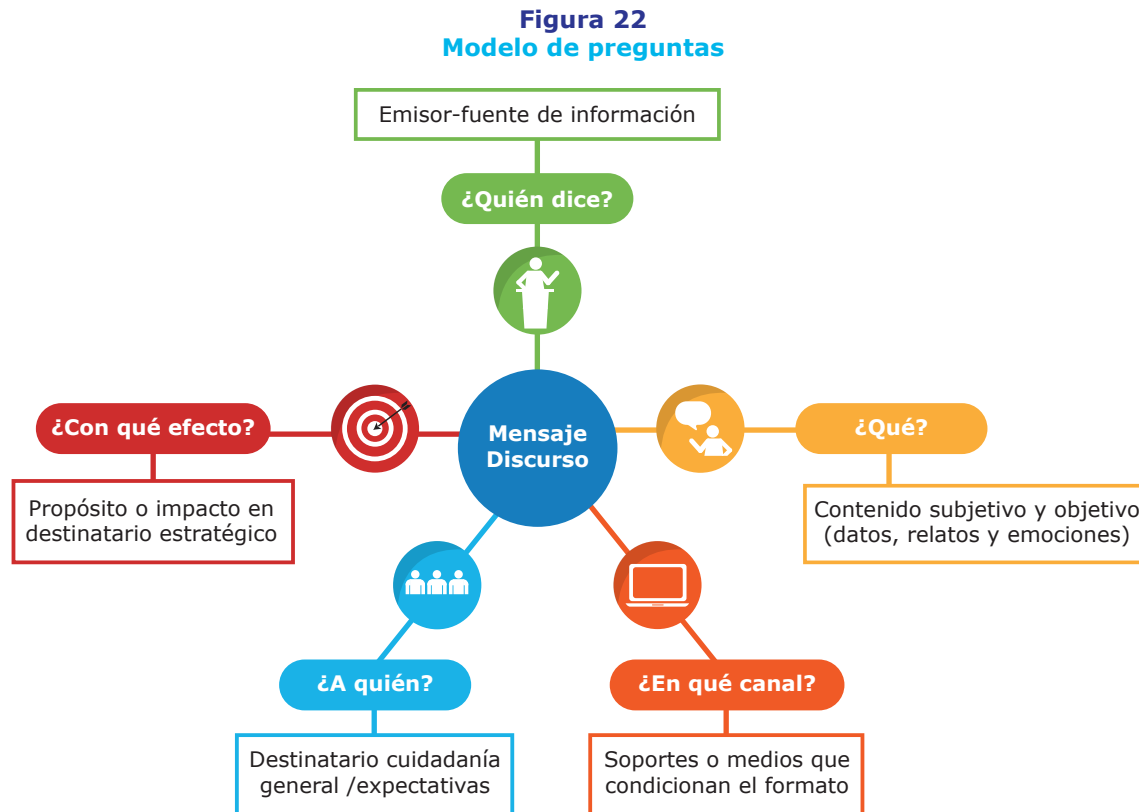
Figura 22
Modelo de preguntas

Emisor-fuente de información

¿Quién dice?

Mensaje Discurso

¿Con qué efecto?

Propósito o impacto en destinatario estratégico

¿Qué?

Contenido subjetivo y objetivo (datos, relatos y emociones)

¿A quién?

Destinatario cuidadanía general /expectativas

¿En qué canal?

Soportes o medios que condicionan el formato